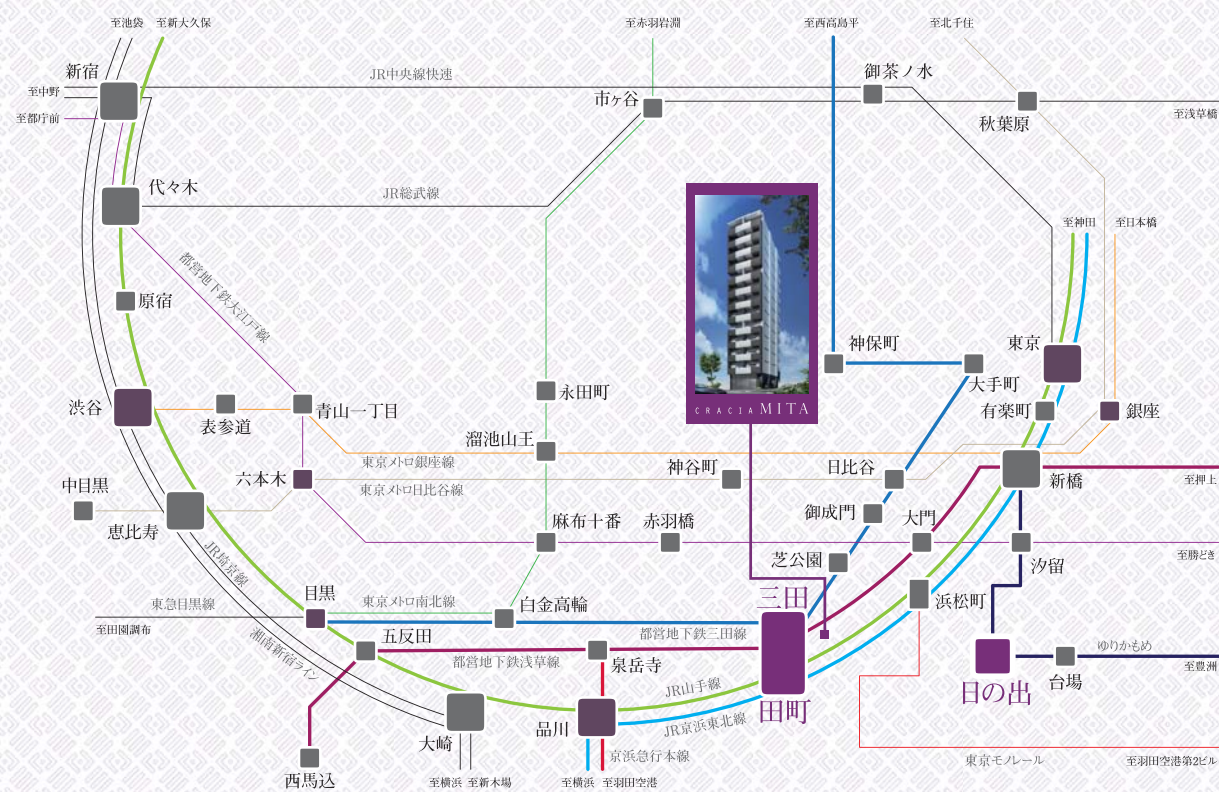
至池袋 至新大久保
至赤羽岩淵
至西高島平
至北千住
新宿
至中野
至都庁前
JR中央線快速
市ヶ谷
御茶ノ水
秋葉原
至浅草橋
代々木
JR総武線
至神田
至日本橋
都営地下鉄大江戸線
原宿
CRACIA MITA
神保町
東京
大手町
渋谷
表参道
青山一丁目
永田町
有楽町
銀座
溜池山王
東京メトロ銀座線
神谷町
日比谷
新橋
至押上
六本木
東京メトロ日比谷線
中目黒
恵比寿
麻布十番
赤羽橋
御成門
大門
汐留
至勝どき
JR埼京線
芝公園
目黒
東京メトロ南北線
白金高輪
三田
浜松町
東急目黒線
至田園調布
五反田
都営地下鉄三田線
日の出
ゆりかもめ
湘南新宿ライン
都営地下鉄浅草線
泉岳寺
台場
至豊洲
JR山手線
田町
品川
JR京浜東北線
大崎
京浜急行本線
西馬込
東京モノレール
至羽田空港第2ビル
至横浜 至新木場
至横浜 至羽田空港